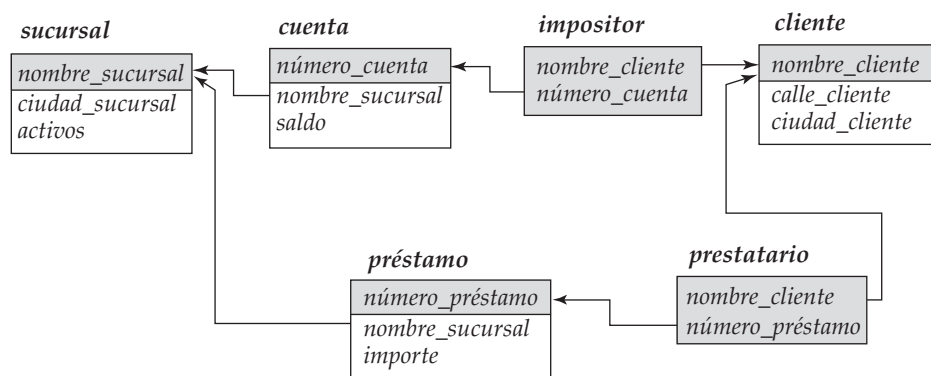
sucursal

nombre_sucursal
ciudad_sucursal
activos

cuenta

número_cuenta
nombre_sucursal
saldo

impositor

nombre_cliente
número_cuenta

cliente

nombre_cliente
calle_cliente
ciudad_cliente

préstamo

número_préstamo
nombre_sucursal
importe

prestatario

nombre_cliente
número_préstamo